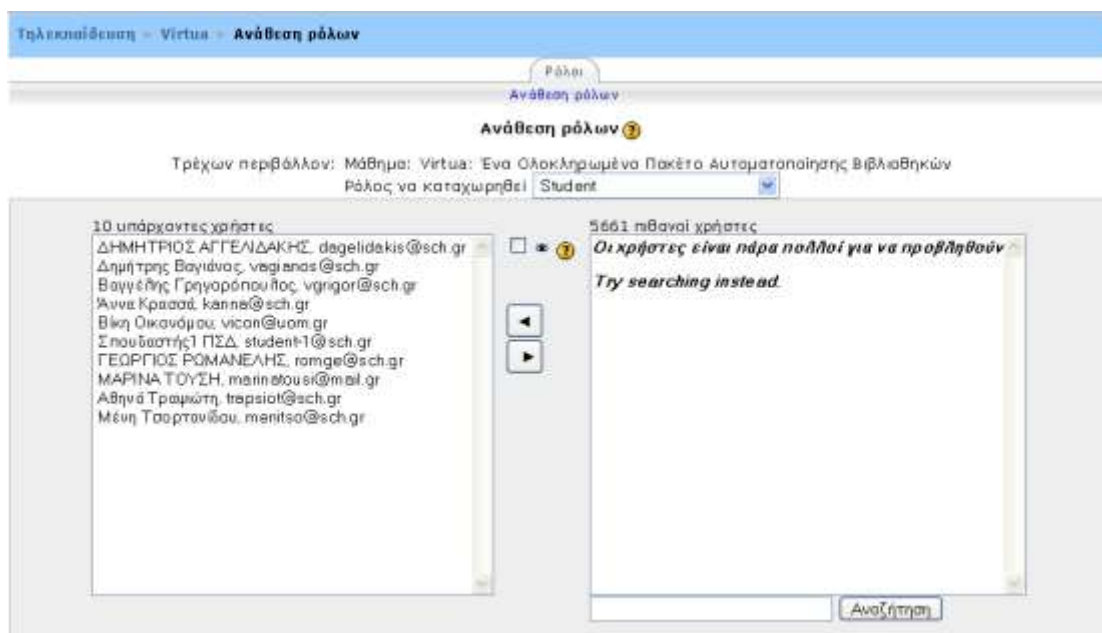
Τηλεκπαίδευση » Virtua » Ανάθεση ρόλων

Ρόλοι

Ανάθεση ρόλων

Ανάθεση ρόλων

Τρέχων περιβάλλον: Μάθημα: Virtua: Ένα Ολοκληρωμένο Πακέτο Αυτοματοποίησης Βιβλιοθηκών

Ρόλος να καταχωρηθεί Student

10 υπάρχοντες χρήστες

ΔΗΜΗΤΡΙΟΣ ΑΓΓΕΛΙΔΑΚΗΣ, dagelidakis@sch.gr
Δημήτρης Βαγιάνος, vagianos@sch.gr
Βαγγέλης Γρηγορόπουλος, vgrigor@sch.gr
Άννα Κρασσά, kanna@sch.gr
Βίκη Οικονόμου, vicon@uom.gr
Σπουδαστής1 ΠΣΔ, student-1@sch.gr
ΓΕΩΡΓΙΟΣ ΡΩΜΑΝΕΛΗΣ, romge@sch.gr
ΜΑΡΙΝΑ ΤΟΥΣΗ, marinatousi@mail.gr
Αθηνά Τραψιώτη, trapsiot@sch.gr
Μένη Τσορτανίδου, menitso@sch.gr

5661 πιθανοί χρήστες

Οι χρήστες είναι πάρα πολλοί για να προβληθούν

Try searching instead.

Αναζήτηση